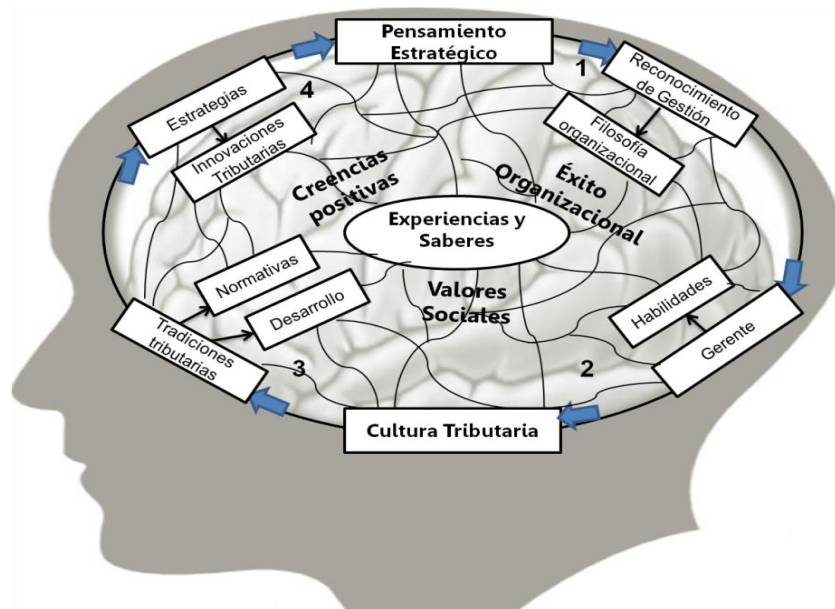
Pensamiento Estratégico

1

Reconocimiento de Gestión

Filosofía organizacional

Éxito Organizacional

4

Estrategias

Innovaciones Tributarias

Creencias positivas

Experiencias y Saberes

Normativas

Desarrollo

Valores Sociales

Tradiciones tributarias

3

Habilidades

Gerente

2

Cultura Tributaria